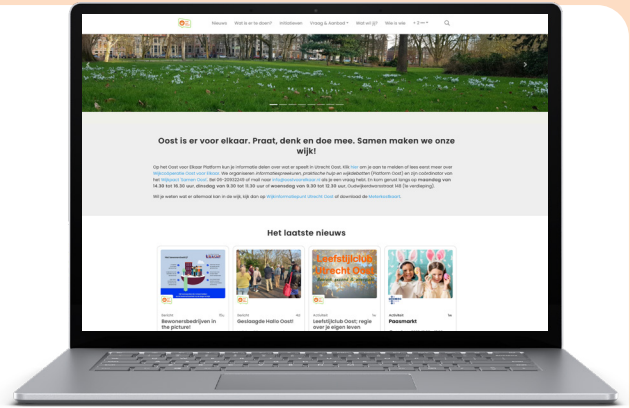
Nieuws Wat is er te doen? Initiatieven Vraag & Aanbod Wat wil jij? Wie is wie

Oost is er voor elkaar. Praat, denk en doe mee. Samen maken we onze wijk!

Op het Oost voor Elkaar Platform kun je informatie delen over wat er speelt in Utrecht Oost. Klik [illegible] om je aan te melden of lees eerst meer over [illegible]. We organiseren informatiespreekuren, praktische hulp en wijkdebatten (Platform Oost) en zijn coördinator van het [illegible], tel: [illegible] of mail naar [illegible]. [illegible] op maandag van 14.30 tot 16.30 uur, dinsdag van 9.30 tot 11.30 uur of woensdag van 9.30 tot 12.30 uur, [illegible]

Wil je weten wat er allemaal kan in de wijk, kijk dan op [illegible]

Het laatste nieuws

Bewonersbedrijven in the picture!

Geslaagde Hallo Oost!

Leefstijlclub Utrecht Oost

Leefstijlclub Oost: regie over je eigen leven

Paasmarkt